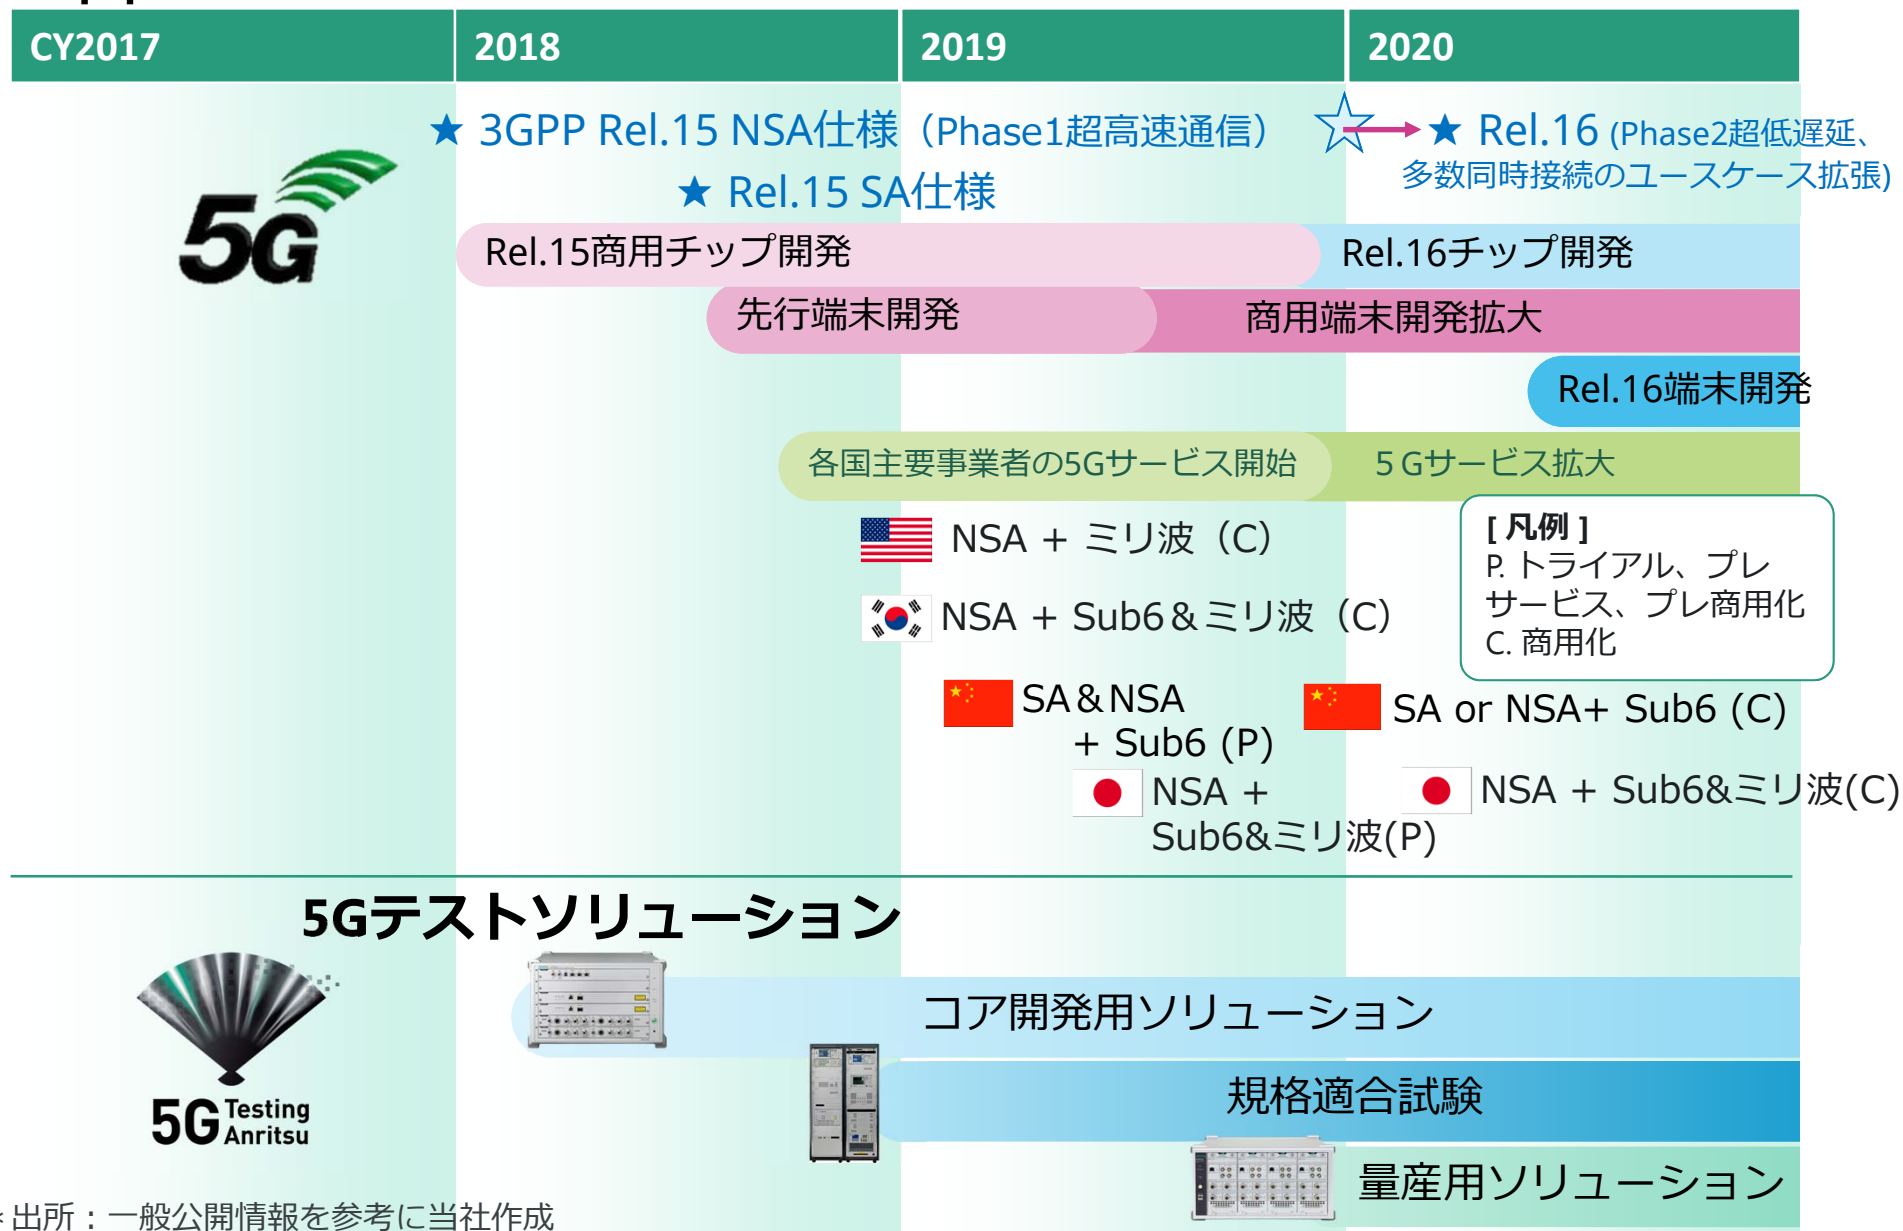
| CY2017 | 2018 | 2019 | 2020 |
|---|---|---|---|

★ 3GPP Rel.15 NSA仕様（Phase1超高速通信）

☆ → ★ Rel.16 (Phase2超低遅延、多数同時接続のユースケース拡張)

★ Rel.15 SA仕様

5G

Rel.15商用チップ開発

Rel.16チップ開発

先行端末開発

商用端末開発拡大

Rel.16端末開発

各国主要事業者の5Gサービス開始

5Gサービス拡大

NSA + ミリ波（C）

NSA + Sub6＆ミリ波（C）

[ 凡例 ]
P. トライアル、プレサービス、プレ商用化
C. 商用化

SA＆NSA + Sub6 (P)

SA or NSA+ Sub6 (C)

NSA + Sub6&ミリ波(P)

NSA + Sub6&ミリ波(C)

5Gテストソリューション

5G Testing Anritsu

コア開発用ソリューション

規格適合試験

量産用ソリューション

出所：一般公開情報を参考に当社作成